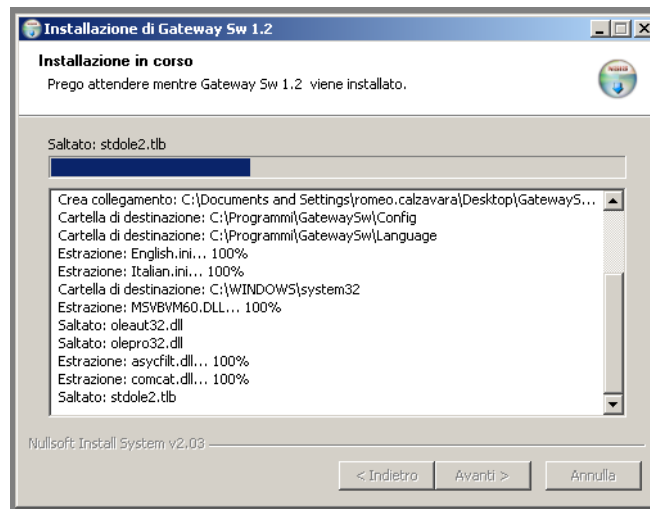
Installazione di Gateway Sw 1.2

Installazione in corso
Prego attendere mentre Gateway Sw 1.2 viene installato.

Saltato: stdole2.tlb

Crea collegamento: C:\Documents and Settings\romeo.calzavara\Desktop\GatewayS...
Cartella di destinazione: C:\Programmi\GatewaySw\Config
Cartella di destinazione: C:\Programmi\GatewaySw\Language
Estrazione: English.ini... 100%
Estrazione: Italian.ini... 100%
Cartella di destinazione: C:\WINDOWS\system32
Estrazione: MSVBVM60.DLL... 100%
Saltato: oleaut32.dll
Saltato: olepro32.dll
Estrazione: asycfilt.dll... 100%
Estrazione: comcat.dll... 100%
Saltato: stdole2.tlb

Nullsoft Install System v2.03

< Indietro | Avanti > | Annulla